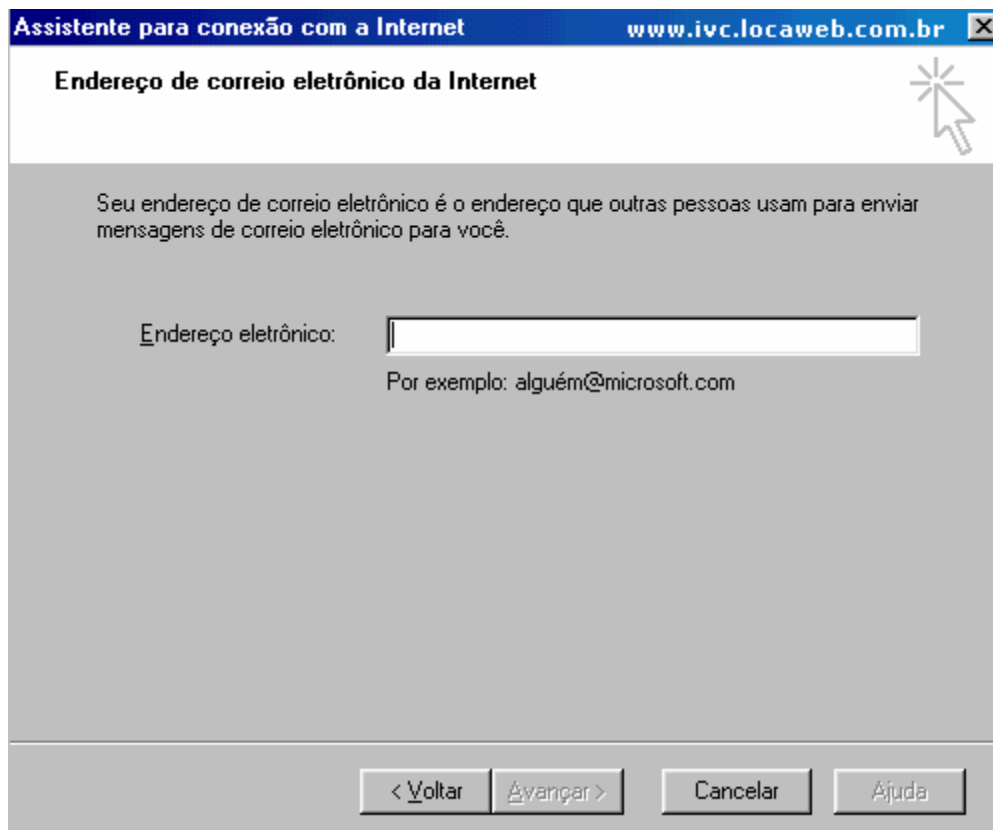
Assistente para conexão com a Internet www.ivc.locaweb.com.br

Endereço de correio eletrônico da Internet

Seu endereço de correio eletrônico é o endereço que outras pessoas usam para enviar mensagens de correio eletrônico para você.

Endereço eletrônico:

Por exemplo: alguém@microsoft.com

< Voltar Avançar > Cancelar Ajuda